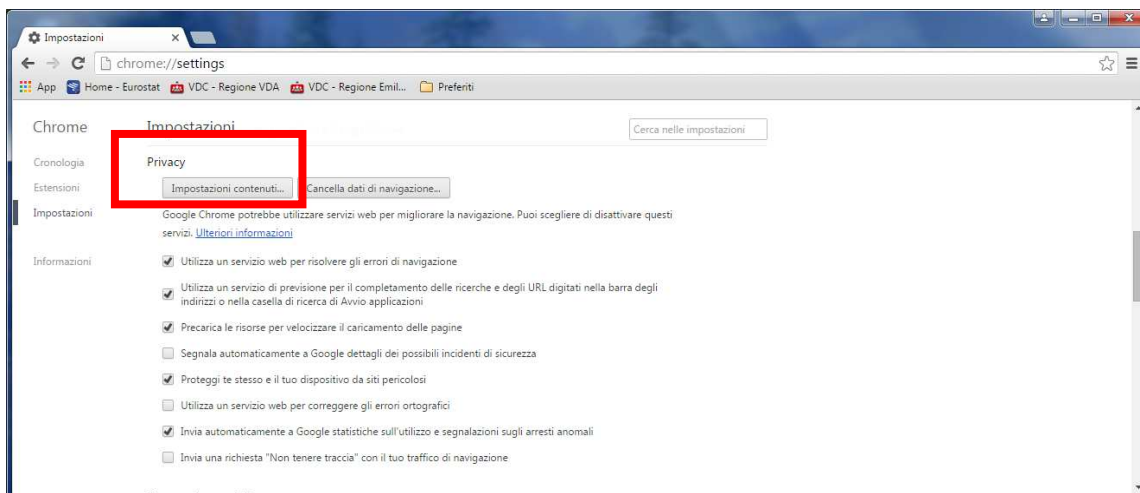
Impostazioni ×

chrome://settings

App Home - Eurostat VDC - Regione VDA VDC - Regione Emil... Preferiti

Chrome

Cronologia

Estensioni

Impostazioni

Informazioni

Impostazioni

Cerca nelle impostazioni

Privacy

Impostazioni contenuti... Cancella dati di navigazione...

Google Chrome potrebbe utilizzare servizi web per migliorare la navigazione. Puoi scegliere di disattivare questi servizi. Ulteriori informazioni

Utilizza un servizio web per risolvere gli errori di navigazione

Utilizza un servizio di previsione per il completamento delle ricerche e degli URL digitati nella barra degli indirizzi o nella casella di ricerca di Avvio applicazioni

Precarica le risorse per velocizzare il caricamento delle pagine

Segnala automaticamente a Google dettagli dei possibili incidenti di sicurezza

Proteggi te stesso e il tuo dispositivo da siti pericolosi

Utilizza un servizio web per correggere gli errori ortografici

Invia automaticamente a Google statistiche sull'utilizzo e segnalazioni sugli arresti anomali

Invia una richiesta "Non tenere traccia" con il tuo traffico di navigazione